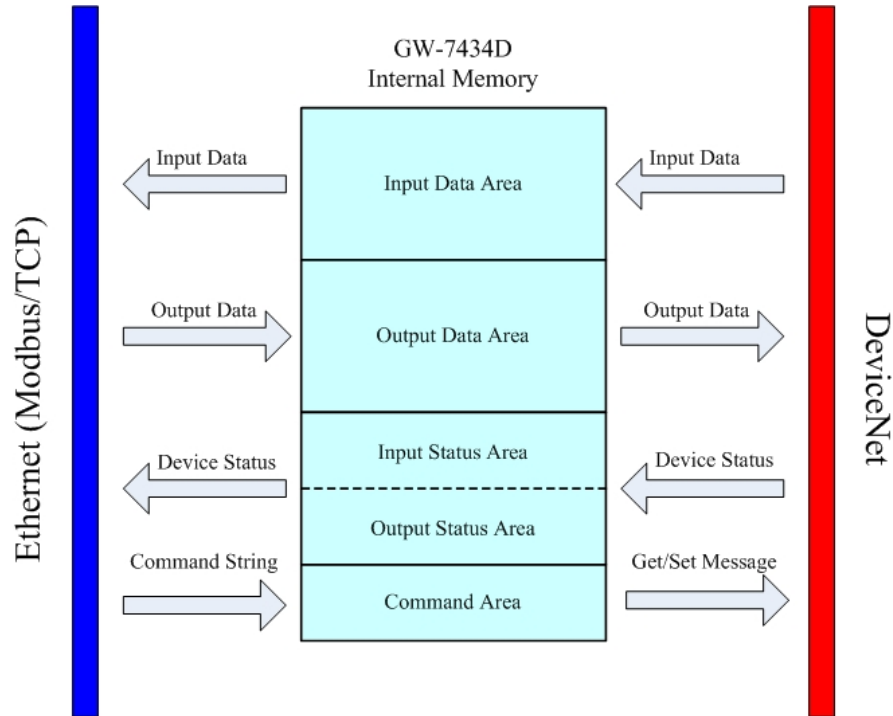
GW-7434D
Internal Memory

Ethernet (Modbus/TCP)

Input Data

Input Data Area

Input Data

Output Data

Output Data Area

Output Data

Device Status

Input Status Area

Output Status Area

Device Status

Command String

Command Area

Get/Set Message

DeviceNet